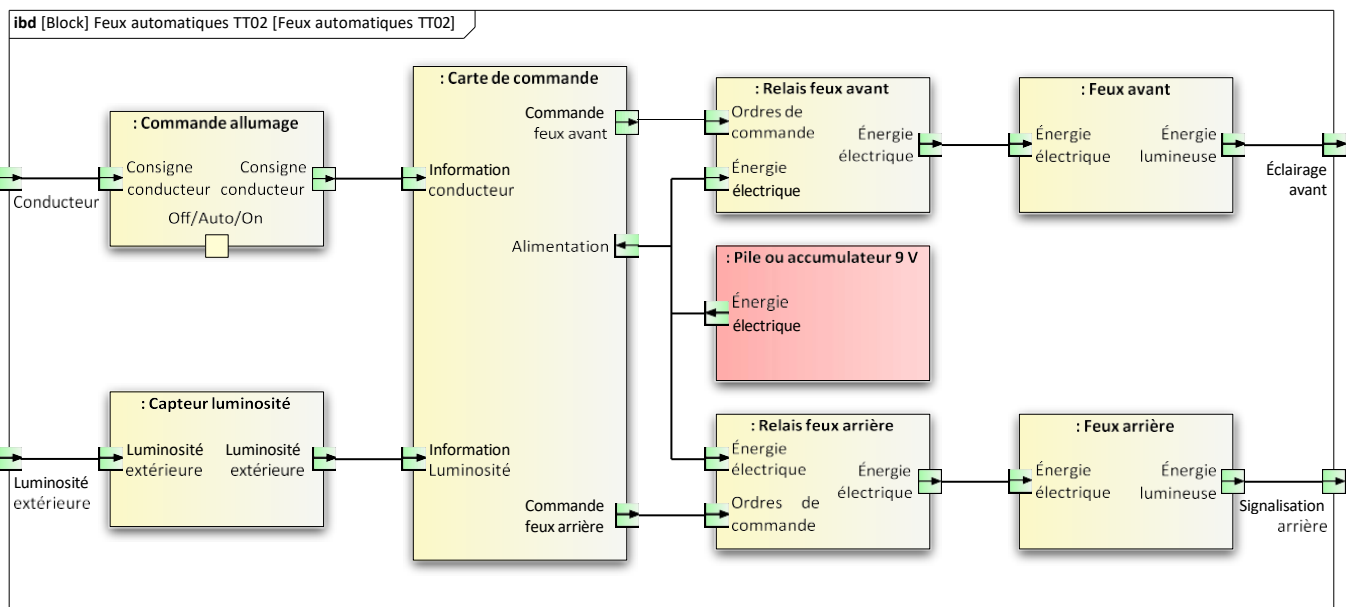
ibd [Block] Feux automatiques TT02 [Feux automatiques TT02]

: Commande allumage
Consigne conducteur
Consigne conducteur
Off/Auto/On

Conducteur

: Capteur luminosité
Luminosité extérieure
Luminosité extérieure

Luminosité extérieure

: Carte de commande
Commande feux avant
Information conducteur
Alimentation
Information Luminosité
Commande feux arrière

: Relais feux avant
Ordres de commande
Énergie électrique
Énergie électrique

: Pile ou accumulateur 9 V
Énergie électrique

: Relais feux arrière
Énergie électrique
Ordres de commande
Énergie électrique

: Feux avant
Énergie électrique
Énergie lumineuse

Éclairage avant

: Feux arrière
Énergie électrique
Énergie lumineuse

Signalisation arrière